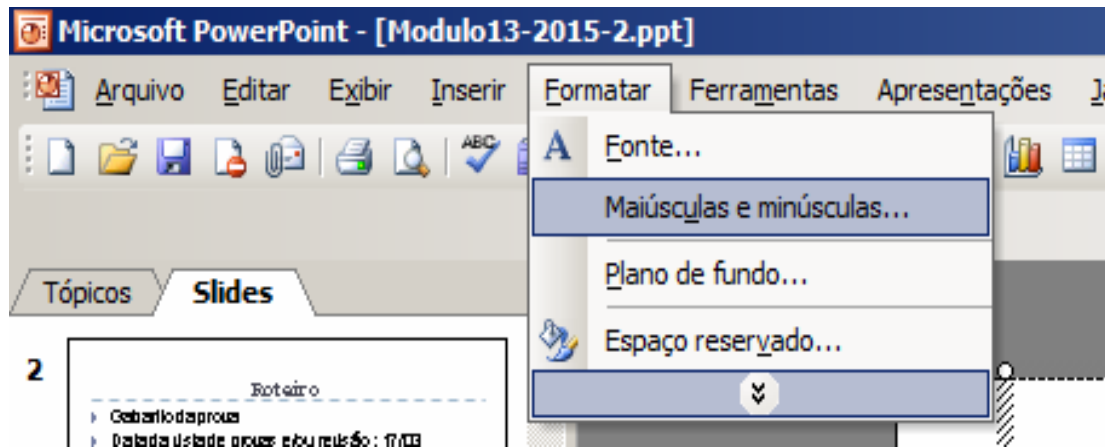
Microsoft PowerPoint - [Modulo13-2015-2.ppt]

Arquivo Editar Exibir Inserir Formatar Ferramentas Apresentações J

Fonte...

Maiúsculas e minúsculas...

Plano de fundo...

Espaço reservado...

Tópicos Slides

2

Roteiro

Gabarito da prova

Data da vista de provas e/ou revisão : 17/03